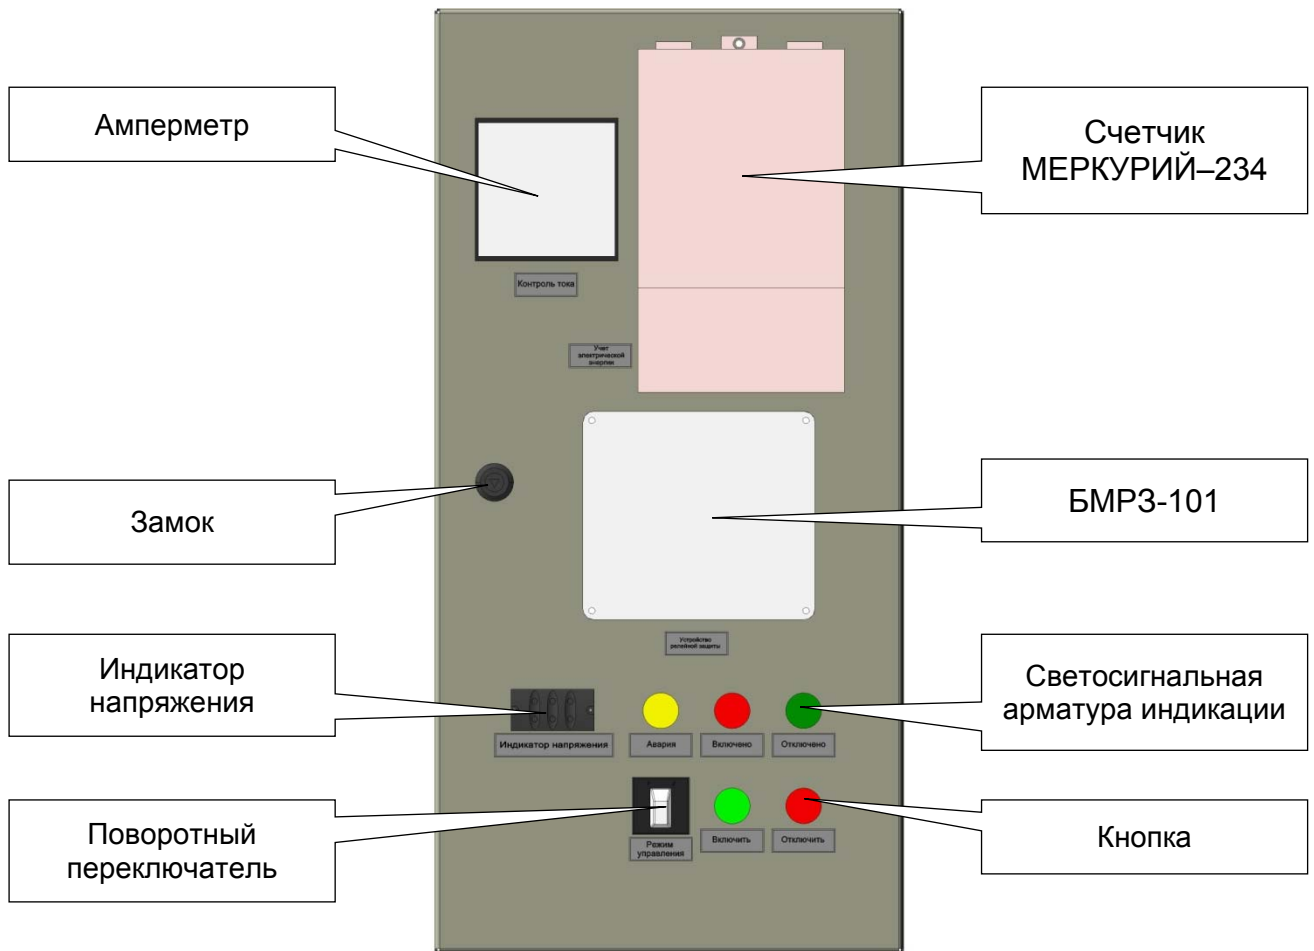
Амперметр

Счетчик МЕРКУРИЙ–234

Контроль тока

Учет электрической энергии

Замок

БМРЗ-101

Устройство релейной защиты

Индикатор напряжения

Светосигнальная арматура индикации

Индикатор напряжения

Авария

Включено

Отключено

Поворотный переключатель

Режим управления

Включить

Отключить

Кнопка